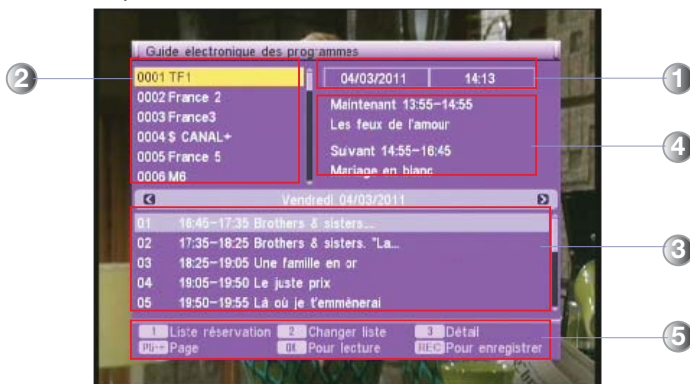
Guide électronique des programmes

2

0001 TF1
0002 France 2
0003 France3
0004 $ CANAL+
0005 France 5
0006 M6

04/03/2011 | 14:13

1

Maintenant 13:55~14:55
Les feux de l'amour

Suivant 14:55~16:45
Mariage en blanc

4

Vendredi 04/03/2011

| | |
|---|---|
| 01 | 16:45~17:35 Brothers & sisters... |
| 02 | 17:35~18:25 Brothers & sisters. "La... |
| 03 | 18:25~19:05 Une famille en or |
| 04 | 19:05~19:50 Le juste prix |
| 05 | 19:50~19:55 Là où je t'emmènerai |

3

1 Liste réservation 2 Changer liste 3 Détail
PG+- Page OK Pour lecture REC Pour enregistrer

5